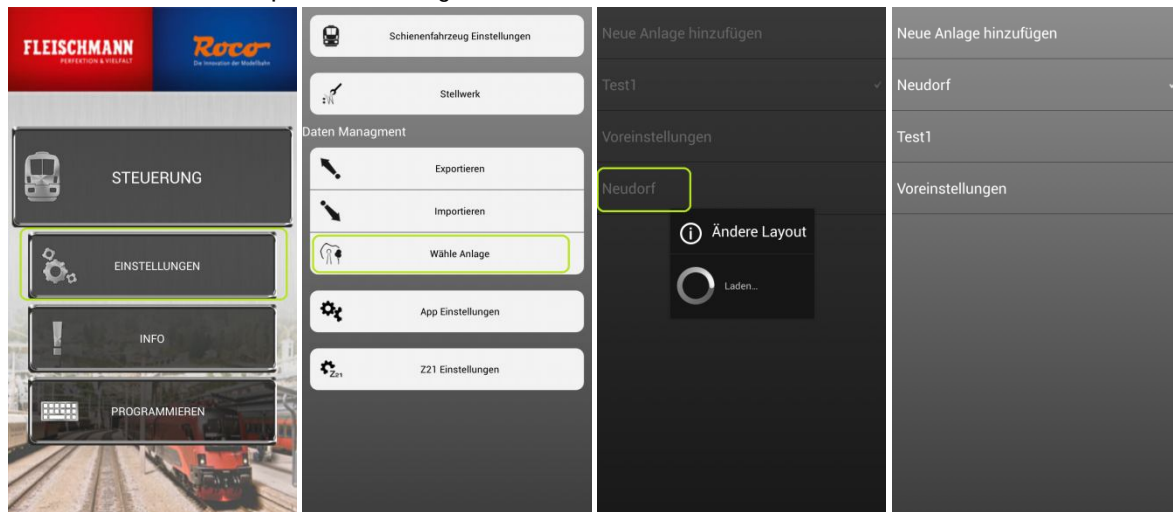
FLEISCHMANN
PERFEKTION & VIELFALT

Roco
Die Innovation der Modellbahn

STEUERUNG

EINSTELLUNGEN

INFO

PROGRAMMIEREN

Schienenfahrzeug Einstellungen

Stellwerk

Daten Managment

Exportieren

Importieren

Wähle Anlage

App Einstellungen

Z21

Z21 Einstellungen

Neue Anlage hinzufügen

Test1

Voreinstellungen

Neudorf

Ändere Layout

Laden...

Neue Anlage hinzufügen

Neudorf

Test1

Voreinstellungen